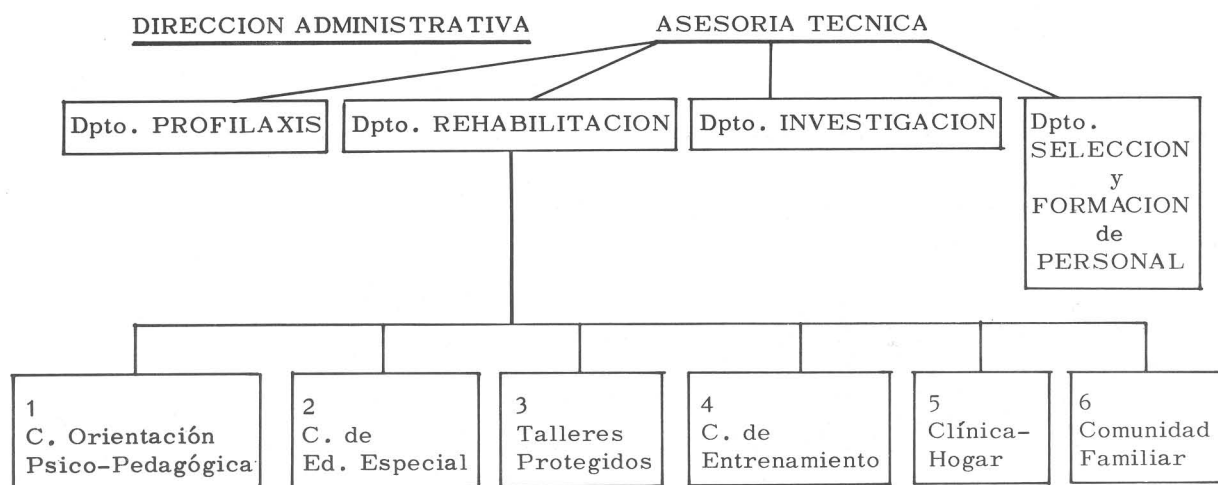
DIRECCION ADMINISTRATIVA

ASESORIA TECNICA

Dpto. PROFILAXIS

Dpto. REHABILITACION

Dpto. INVESTIGACION

Dpto. SELECCION y FORMACION de PERSONAL

1 C. Orientación Psico-Pedagógica

2 C. de Ed. Especial

3 Talleres Protegidos

4 C. de Entrenamiento

5 Clínica-Hogar

6 Comunidad Familiar